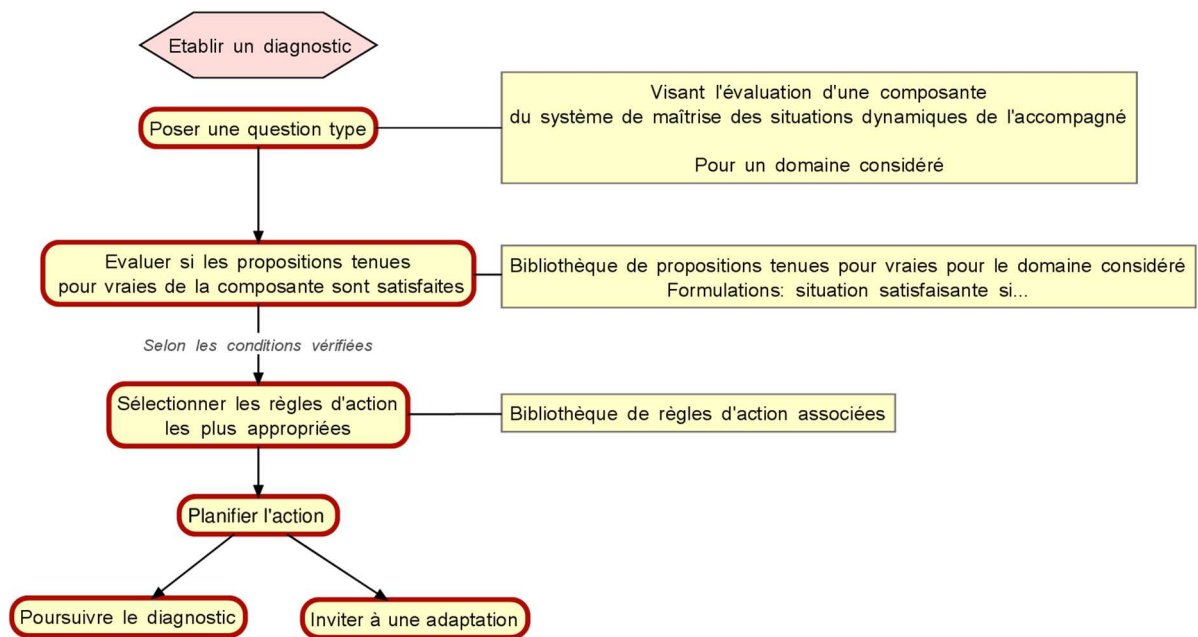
Etablir un diagnostic

Poser une question type

Visant l'évaluation d'une composante du système de maîtrise des situations dynamiques de l'accompagné

Pour un domaine considéré

Evaluer si les propositions tenues pour vraies de la composante sont satisfaites

Bibliothèque de propositions tenues pour vraies pour le domaine considéré
Formulations: situation satisfaisante si...

Selon les conditions vérifiées

Sélectionner les règles d'action les plus appropriées

Bibliothèque de règles d'action associées

Planifier l'action

Poursuivre le diagnostic

Inviter à une adaptation